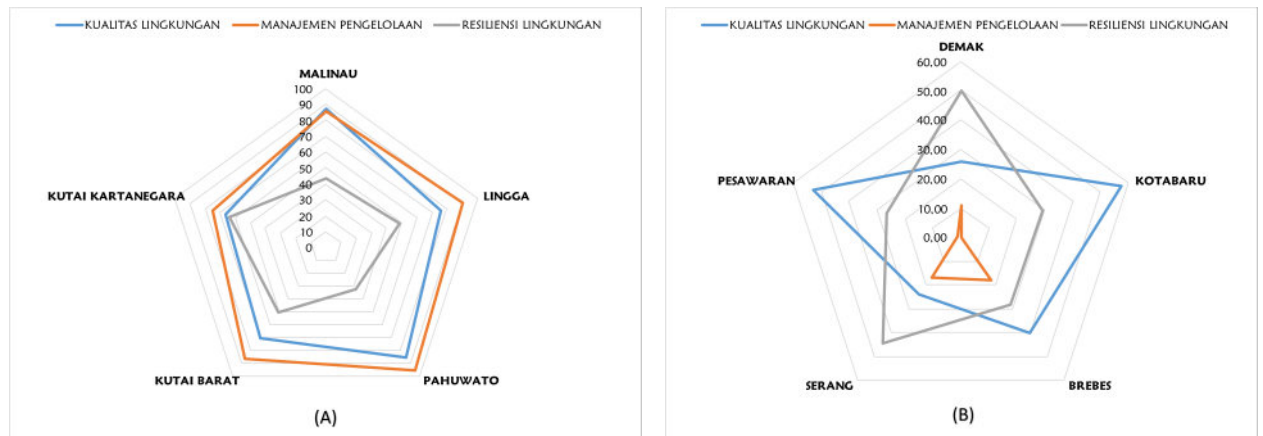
KUALITAS LINGKUNGAN   MANAJEMEN PENGELOLAAN   RESILIENSI LINGKUNGAN

MALINAU
100
90
80
70
60
50
40
30
20
10
0
LINGGA
PAHUWATO
KUTAI BARAT
KUTAI KARTANEGARA

(A)

KUALITAS LINGKUNGAN   MANAJEMEN PENGELOLAAN   RESILIENSI LINGKUNGAN

DEMAK
60,00
50,00
40,00
30,00
20,00
10,00
0,00
KOTABARU
BREBES
SERANG
PESAWARAN

(B)